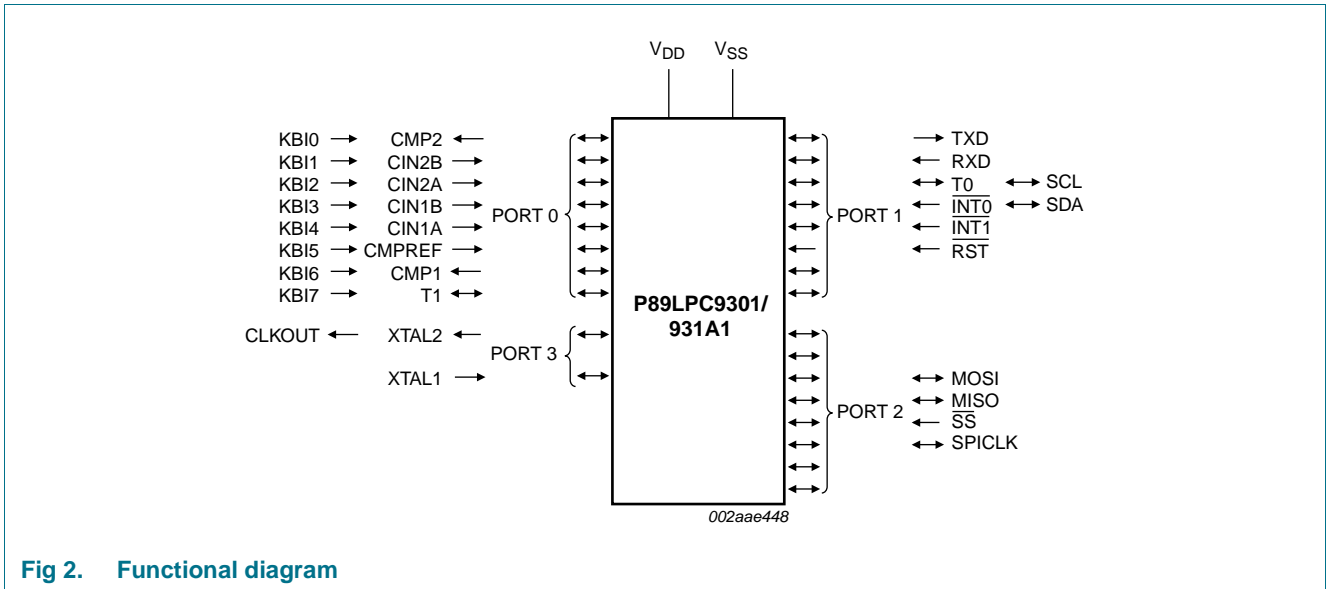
$V_{DD}$ $V_{SS}$

KBI0 CMP2
KBI1 CIN2B
KBI2 CIN2A
KBI3 CIN1B
KBI4 CIN1A
KBI5 CMPREF
KBI6 CMP1
KBI7 T1

PORT 0

CLKOUT XTAL2
XTAL1

PORT 3

P89LPC9301/
931A1

PORT 1

TXD
RXD
T0 SCL
$\overline{INT0}$ SDA
$\overline{INT1}$
$\overline{RST}$

PORT 2

MOSI
MISO
$\overline{SS}$
SPICLK

002aae448

Fig 2. Functional diagram